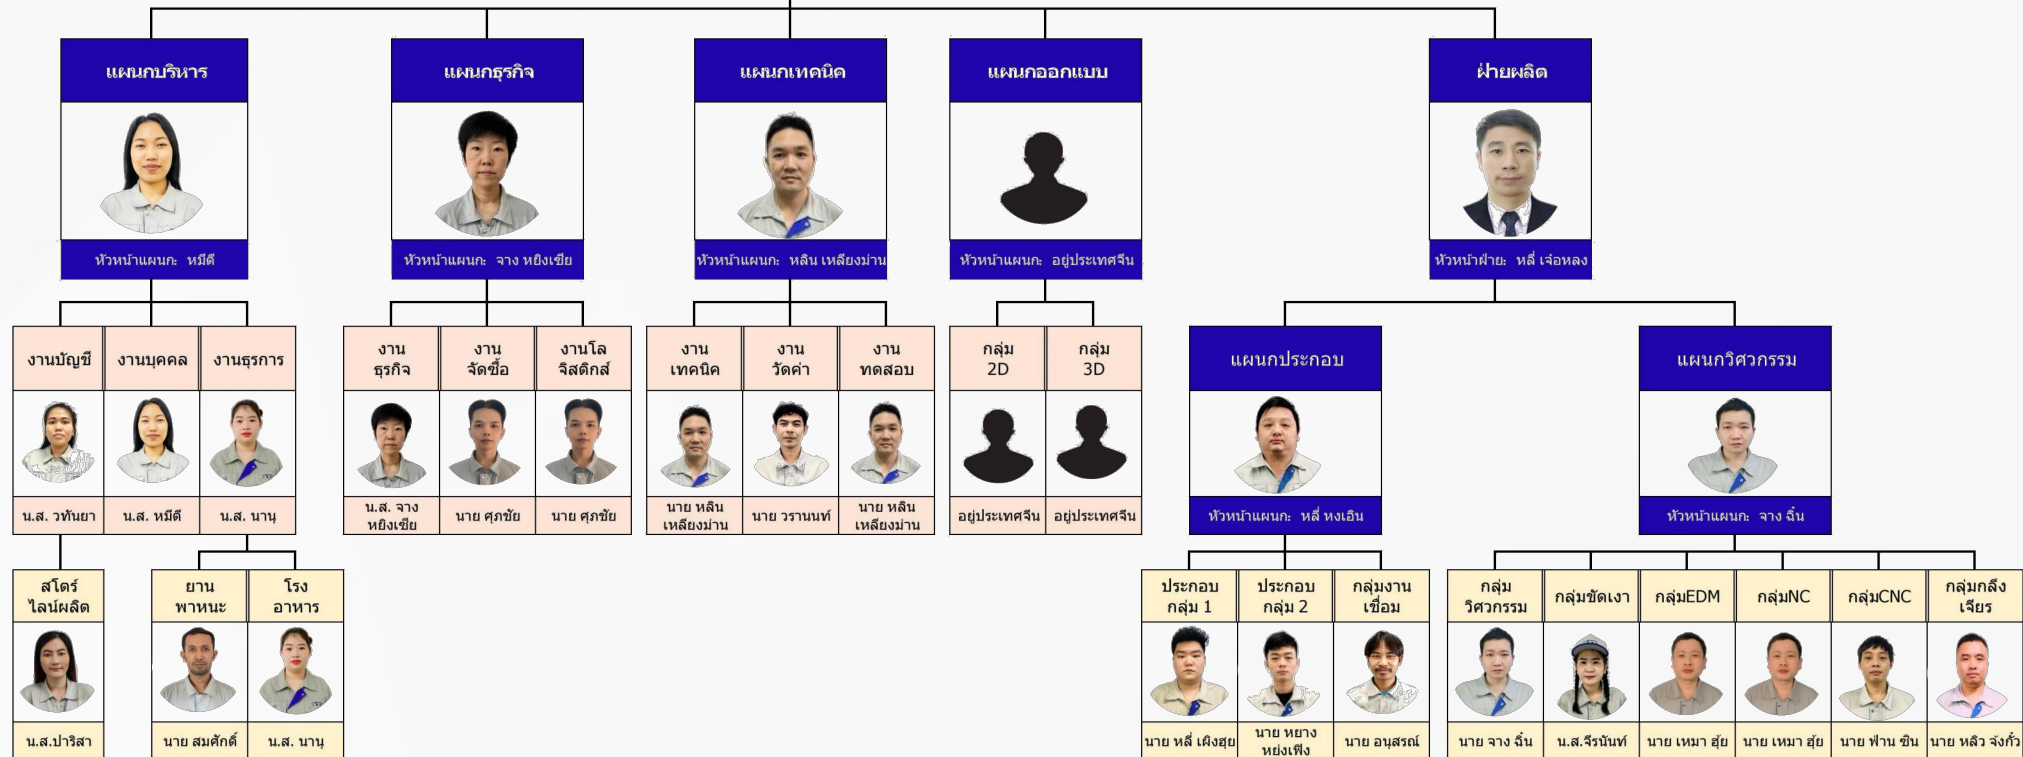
แผนกบริหาร

หัวหน้าแผนก: หมีดี

แผนกธุรกิจ

หัวหน้าแผนก: จาง หยิงเซีย

แผนกเทคนิค

หัวหน้าแผนก: หลิน เหลียงม่าน

แผนกออกแบบ

หัวหน้าแผนก: อยู่ประเทศจีน

ฝ่ายผลิต

หัวหน้าฝ่าย: หลี่ เจ๋อหลง

งานบัญชี

น.ส. วทันยา

งานบุคคล

น.ส. หมีดี

งานธุรการ

น.ส. นานุ

งาน ธุรกิจ

น.ส. จาง หยิงเซีย

งาน จัดซื้อ

นาย ศุภชัย

งานโล จิสติกส์

นาย ศุภชัย

งาน เทคนิค

นาย หลิน เหลียงม่าน

งาน วัดค่า

นาย วรานนท์

งาน ทดสอบ

นาย หลิน เหลียงม่าน

กลุ่ม 2D

อยู่ประเทศจีน

กลุ่ม 3D

อยู่ประเทศจีน

แผนกประกอบ

หัวหน้าแผนก: หลี่ หงเอิน

แผนกวิศวกรรม

หัวหน้าแผนก: จาง ฉิ่น

สโตร์ ไลน์ผลิต

น.ส.ปาริสา

ยาน พาหนะ

นาย สมศักดิ์

โรง อาหาร

น.ส. นานุ

ประกอบ กลุ่ม 1

นาย หลี่ เฝิงฮุย

ประกอบ กลุ่ม 2

นาย หยาง หย่งเฟิง

กลุ่มงาน เชื่อม

นาย อนุสรณ์

กลุ่ม วิศวกรรม

นาย จาง ฉิ่น

กลุ่มขัดเงา

น.ส.จีรนันท์

กลุ่มEDM

นาย เหมา ฮุ่ย

กลุ่มNC

นาย เหมา ฮุ่ย

กลุ่มCNC

นาย ฟาน ซิน

กลุ่มกลึง เจียร

นาย หลิว จิ้งกั๋ว